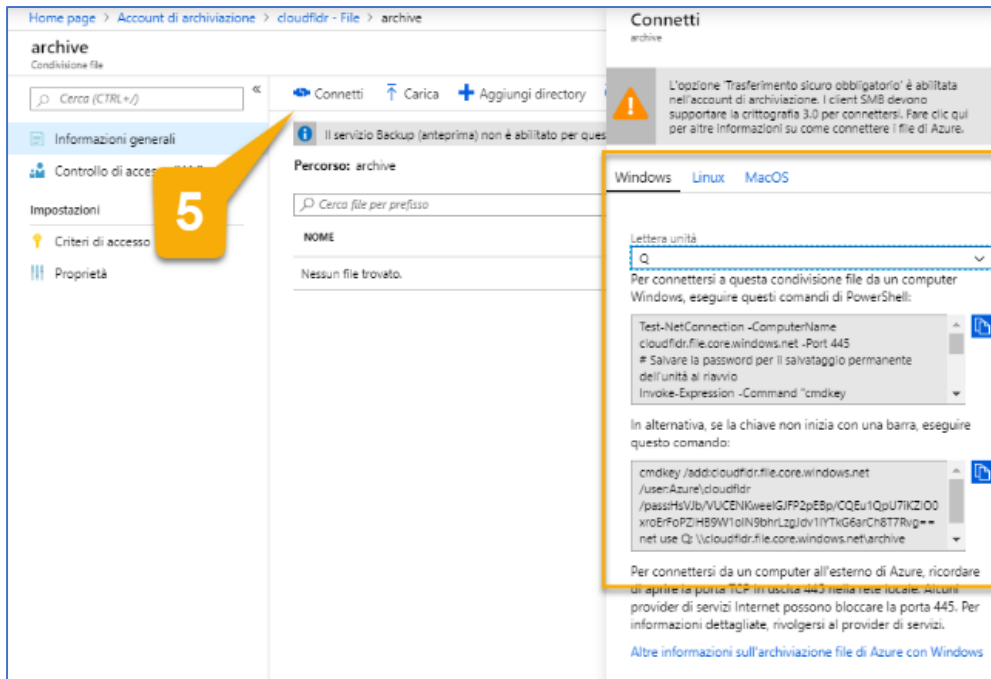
Home page > Account di archiviazione > cloudfldr - File > archive

archive
Condivisione file

Cerca (CTRL+/)

Informazioni generali

Controllo di acce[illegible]

Impostazioni

Criteri di accesso

Proprietà

Connetti   Carica   Aggiungi directory

Il servizio Backup (anteprima) non è abilitato per ques

5

Percorso: archive

Cerca file per prefisso

NOME

Nessun file trovato.

Connetti
archive

L'opzione 'Trasferimento sicuro obbligatorio' è abilitata nell'account di archiviazione. I client SMB devono supportare la crittografia 3.0 per connettersi. Fare clic qui per altre informazioni su come connettere i file di Azure.

Windows   Linux   MacOS

Lettera unità
Q

Per connettersi a questa condivisione file da un computer Windows, eseguire questi comandi di PowerShell:

Test-NetConnection -ComputerName cloudfldr.file.core.windows.net -Port 445
# Salvare la password per il salvataggio permanente dell'unità al riavvio
Invoke-Expression -Command "cmdkey

In alternativa, se la chiave non inizia con una barra, eseguire questo comando:

cmdkey /add:cloudfldr.file.core.windows.net /user:Azure\cloudfldr /pass:HsVJb/VUCENKweeIGJFP2pEBp/CQEu1QpU7IKZIO0xroErFoPZIHB9W1oIN9bhrLzgJdv1IYTkG6arCh8T7Rvg==
net use Q: \\cloudfldr.file.core.windows.net\archive

Per connettersi da un computer all'esterno di Azure, ricordare di aprire la porta TCP in uscita 445 nella rete locale. Alcuni provider di servizi Internet possono bloccare la porta 445. Per informazioni dettagliate, rivolgersi al provider di servizi.

Altre informazioni sull'archiviazione file di Azure con Windows